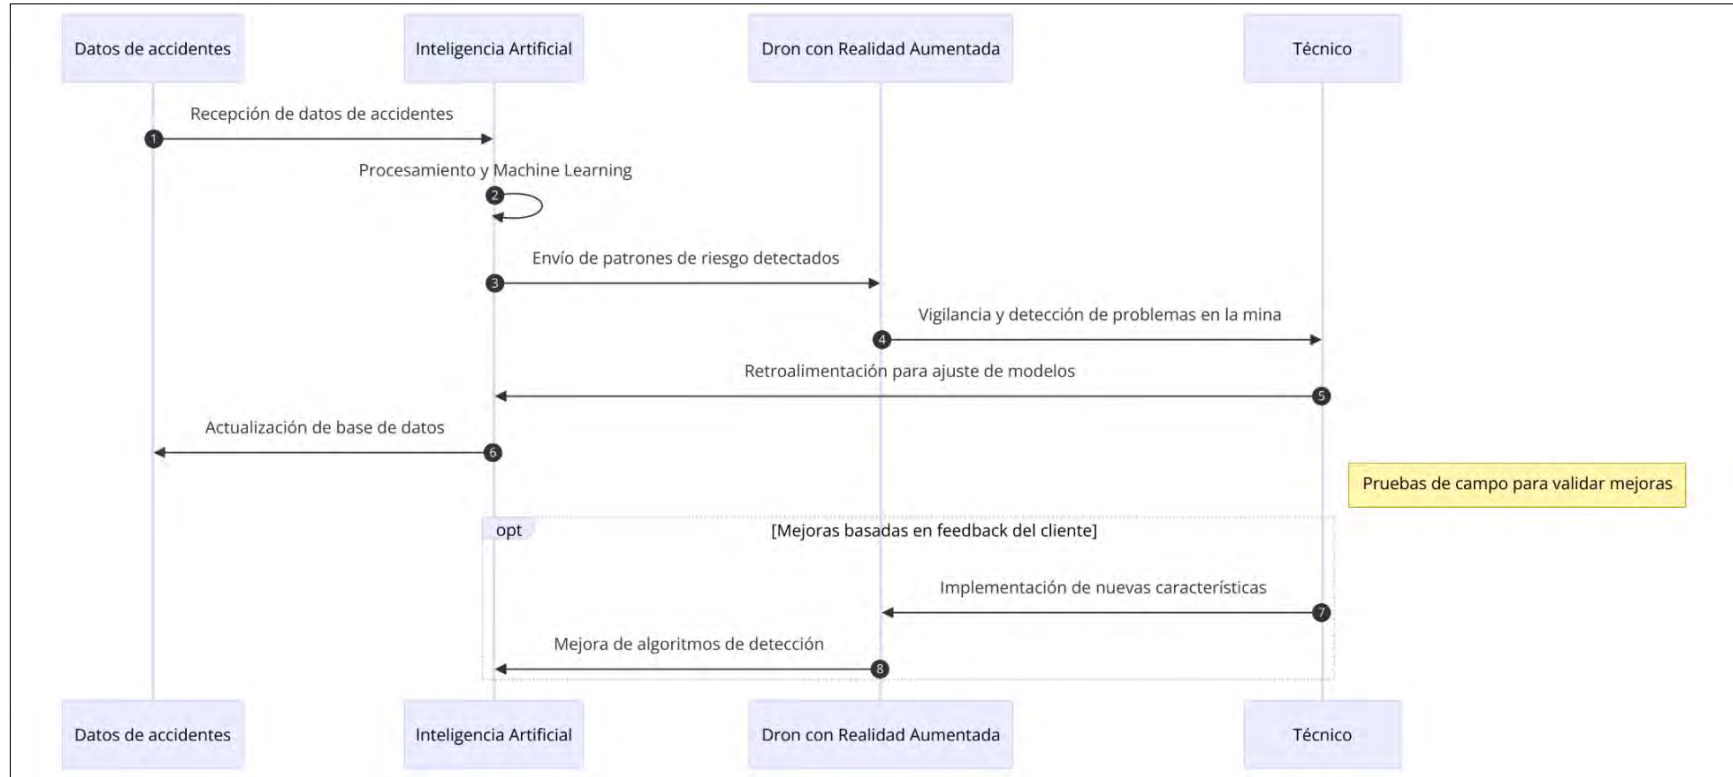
Datos de accidentes

Inteligencia Artificial

Dron con Realidad Aumentada

Técnico

1 Recepción de datos de accidentes

2 Procesamiento y Machine Learning

3 Envío de patrones de riesgo detectados

4 Vigilancia y detección de problemas en la mina

5 Retroalimentación para ajuste de modelos

6 Actualización de base de datos

Pruebas de campo para validar mejoras

opt [Mejoras basadas en feedback del cliente]

7 Implementación de nuevas características

8 Mejora de algoritmos de detección

Datos de accidentes

Inteligencia Artificial

Dron con Realidad Aumentada

Técnico